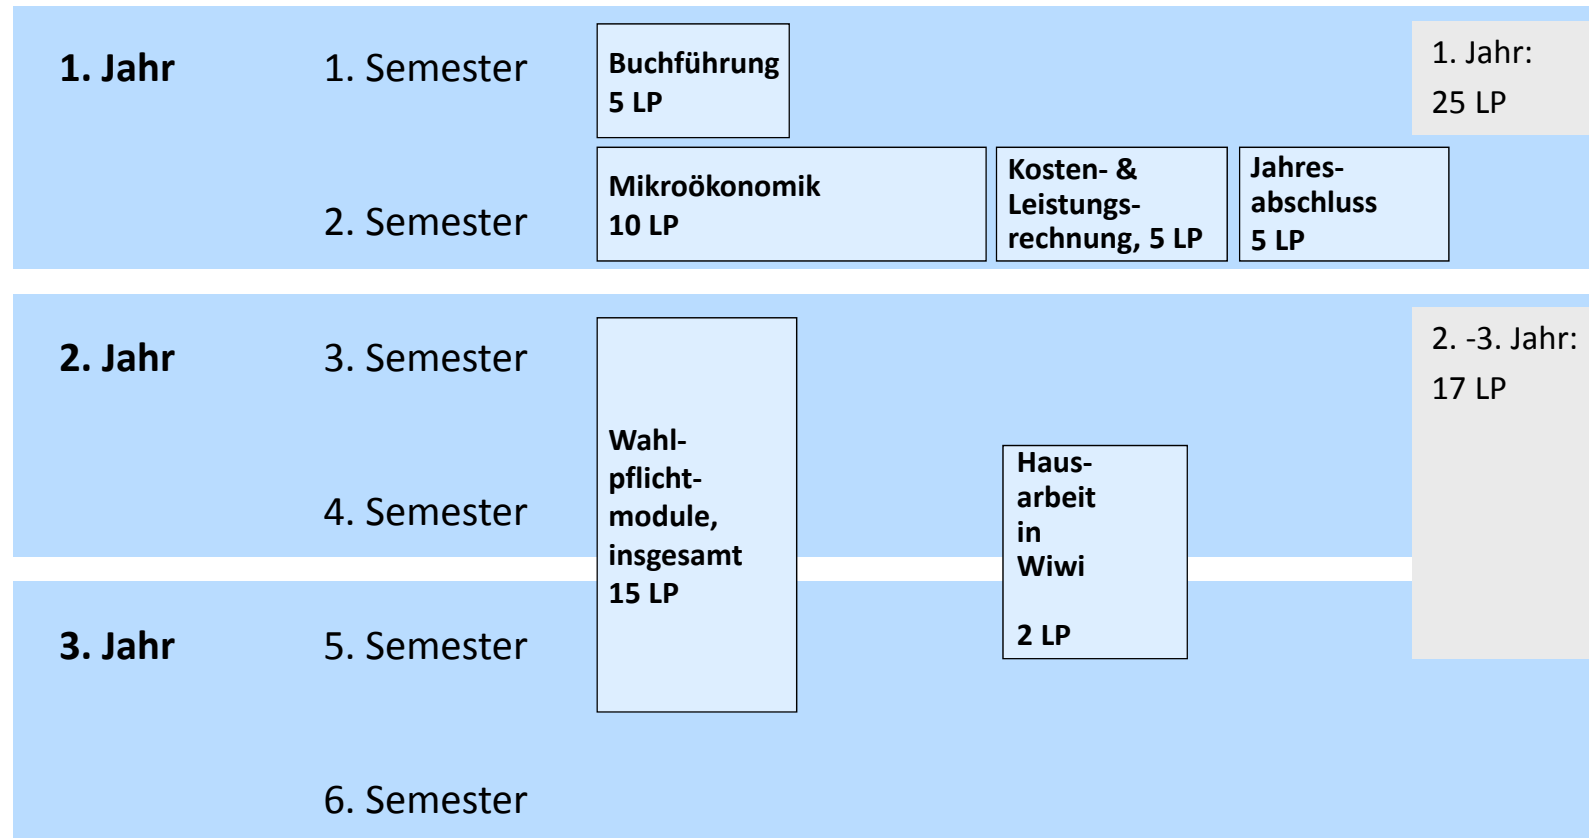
1. Jahr

1. Semester

Buchführung
5 LP

1. Jahr:
25 LP

2. Semester

Mikroökonomik
10 LP

Kosten- & Leistungsrechnung, 5 LP

Jahresabschluss
5 LP

2. Jahr

3. Semester

2. -3. Jahr:
17 LP

4. Semester

Wahlpflichtmodule, insgesamt
15 LP

Hausarbeit in Wiwi

2 LP

3. Jahr

5. Semester

6. Semester